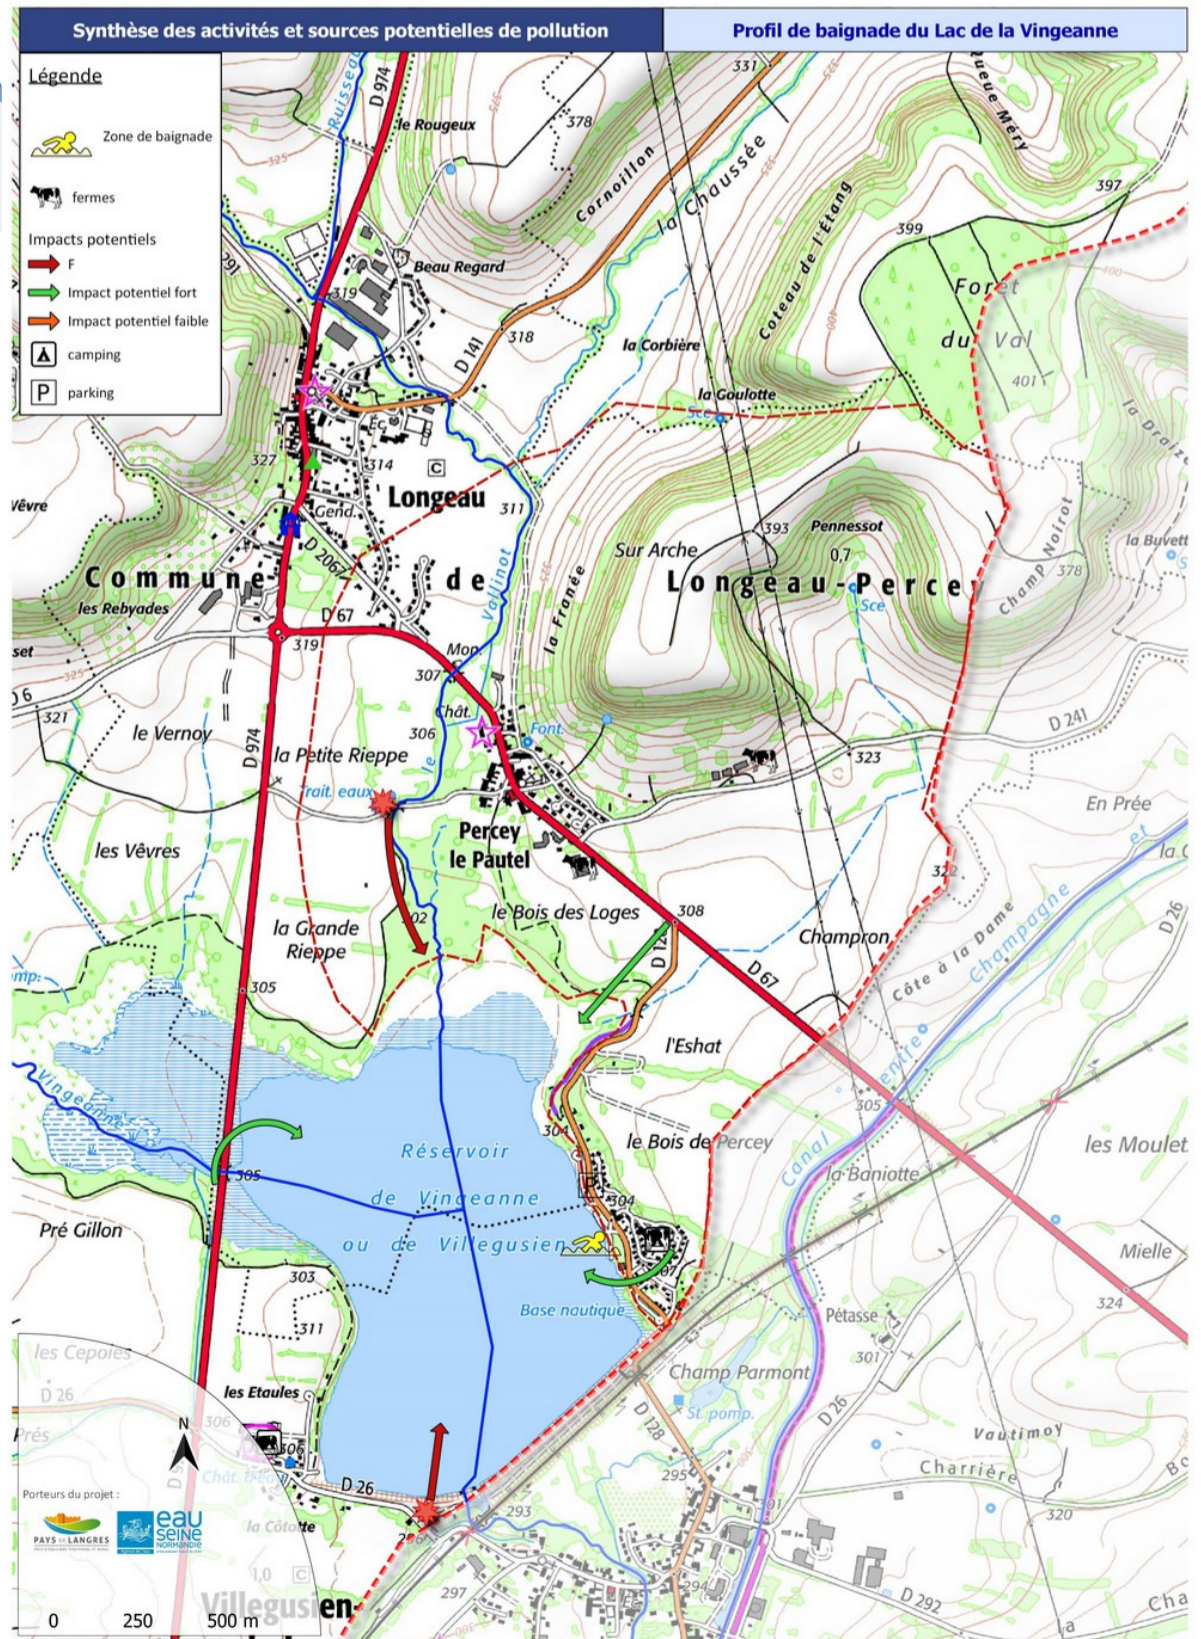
Synthèse des activités et sources potentielles de pollution

Profil de baignade du Lac de la Vingeanne

Légende

Zone de baignade

fermes

Impacts potentiels

F

Impact potentiel fort

Impact potentiel faible

camping

parking

D 974
Ruisseau
le Rougeux
378
331
Queue Méry
Cornoillon
la Chaussée
Coteau de l'Étang
397
399
Forêt du Val
401
Beau Regard
319
318
D 141
la Corbière
la Goulotte
Sce
La Draize
327
314
Longeau
311
393
Pennessot
Sur Arche
0,7
Gend.
D 206
Commune de Longeau-Percey
Champ Noirot
378
la Buvette
les Rebyades
D 67
Vallinot
la Francée
Sce
319
Mon.
307
le Vernoy
321
Chât.
306
Font.
D 241
D 974
la Petite Rieppe
323
Trait. eaux
Percey le Pautel
En Prée
les Vêvres
le Bois des Loges
308
302
la Grande Rieppe
Champron
322
D 26
D 67
Côte à la Dame
Champagne
305
l'Eshat
305
les Moulet
Canal entre
Vingeanne
Réservoir de Vingeanne ou de Villegusien
304
le Bois de Percey
305
la Baniotte
304
Pré Gillon
Mielle
303
Base nautique
311
324
Pétasse
les Cepoies
Champ Parmont
301
D 26
les Etaules
306
D 128
St. pomp.
D 26
Vautimoy
306
Chât. d'eau
295
Charrière
D 26
293
291
320
la Côtotte
1,0
297
294
Villegusien
D 292
Cha

Porteurs du projet :

PAYS DE LANGRES

eau SEINE NORMANDIE

N

0
250
500 m